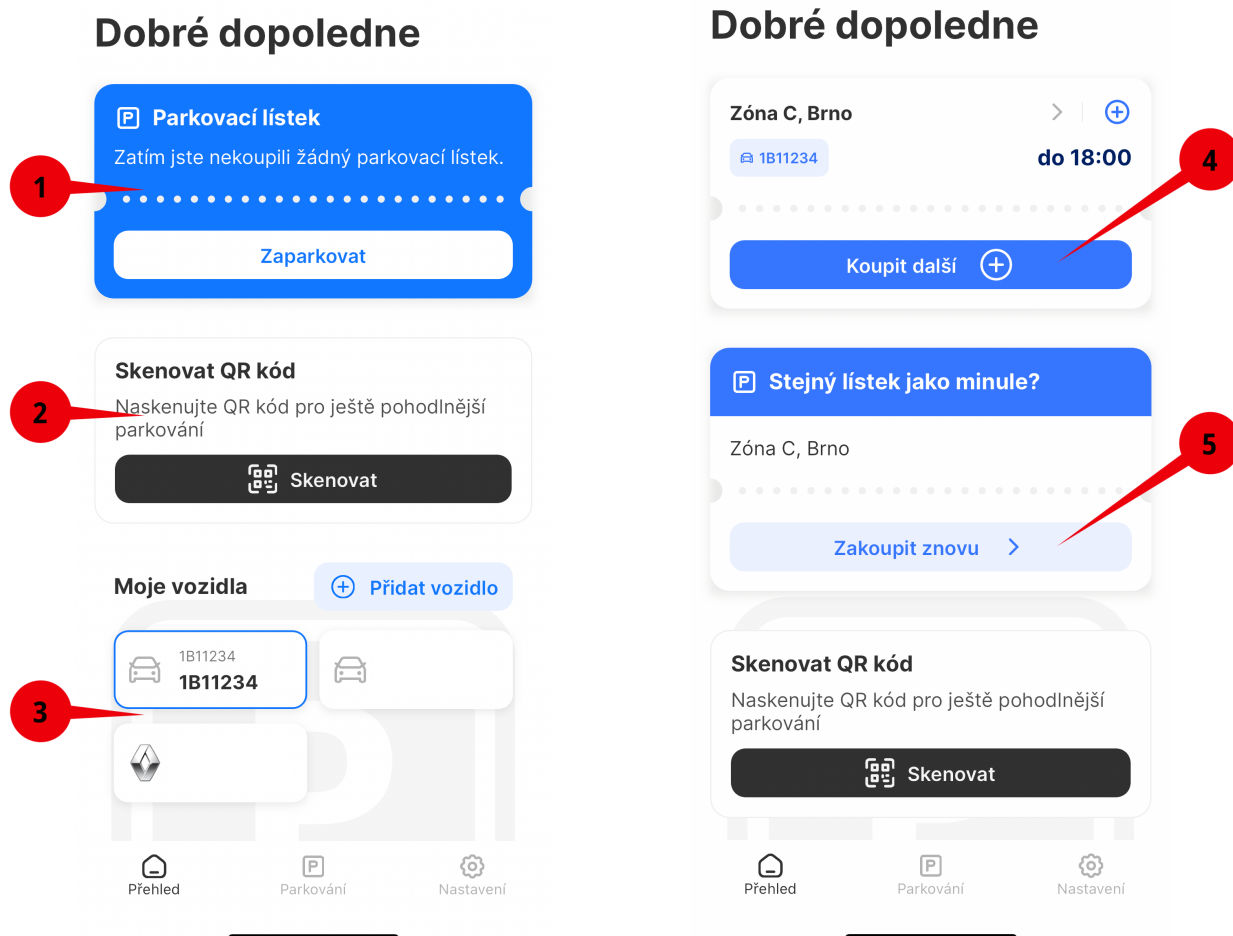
Dobré dopoledne

P Parkovací lístek

Zatím jste nekoupili žádný parkovací lístek.

1

Zaparkovat

Skenovat QR kód

2

Naskenujte QR kód pro ještě pohodlnější parkování

Skenovat

Moje vozidla

Přidat vozidlo

3

1B11234
1B11234

Přehled

Parkování

Nastavení

Dobré dopoledne

Zóna C, Brno

1B11234

do 18:00

4

Koupit další

P Stejný lístek jako minule?

5

Zóna C, Brno

Zakoupit znovu

Skenovat QR kód

Naskenujte QR kód pro ještě pohodlnější parkování

Skenovat

Přehled

Parkování

Nastavení